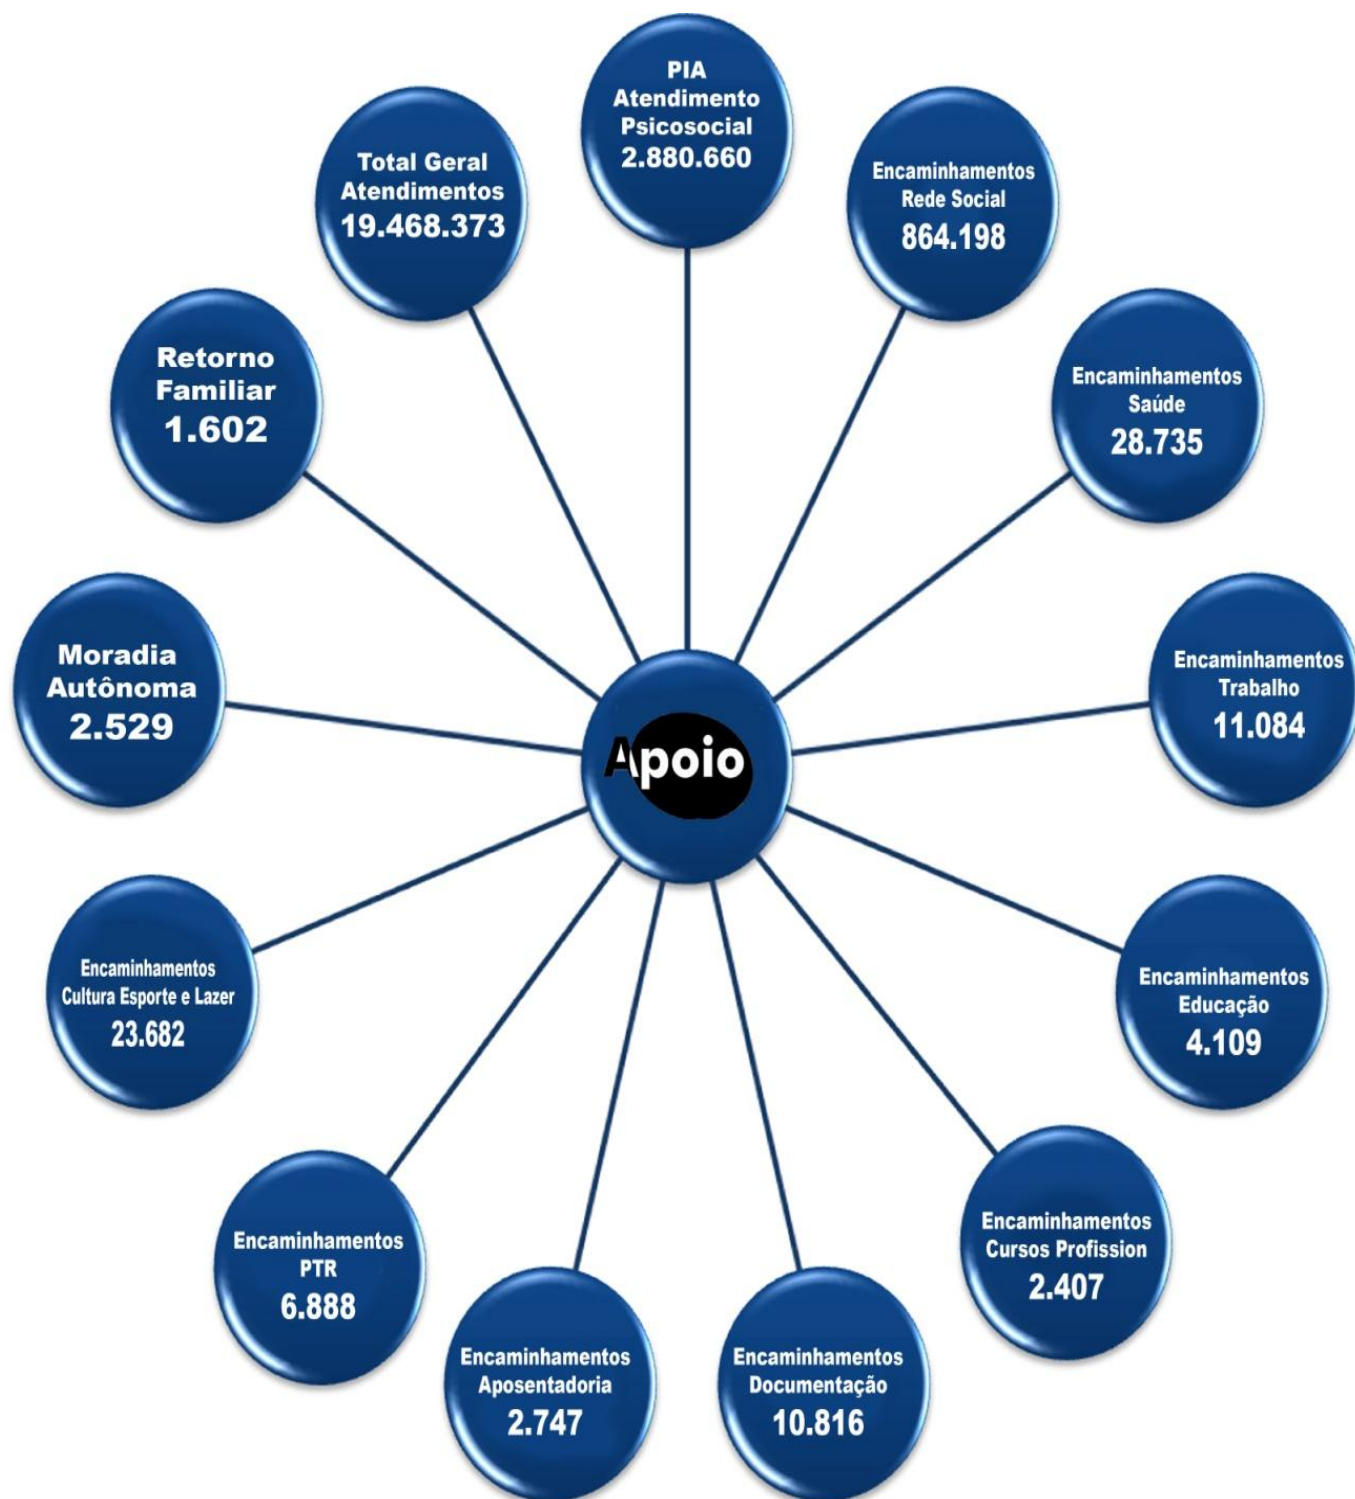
PIA
Atendimento
Psicosocial
2.880.660

Encaminhamentos
Rede Social
864.198

Encaminhamentos
Saúde
28.735

Encaminhamentos
Trabalho
11.084

Encaminhamentos
Educação
4.109

Encaminhamentos
Cursos Profission
2.407

Encaminhamentos
Documentação
10.816

Encaminhamentos
Aposentadoria
2.747

Encaminhamentos
PTR
6.888

Encaminhamentos
Cultura Esporte e Lazer
23.682

Moradia
Autônoma
2.529

Retorno
Familiar
1.602

Total Geral
Atendimentos
19.468.373

Apoio